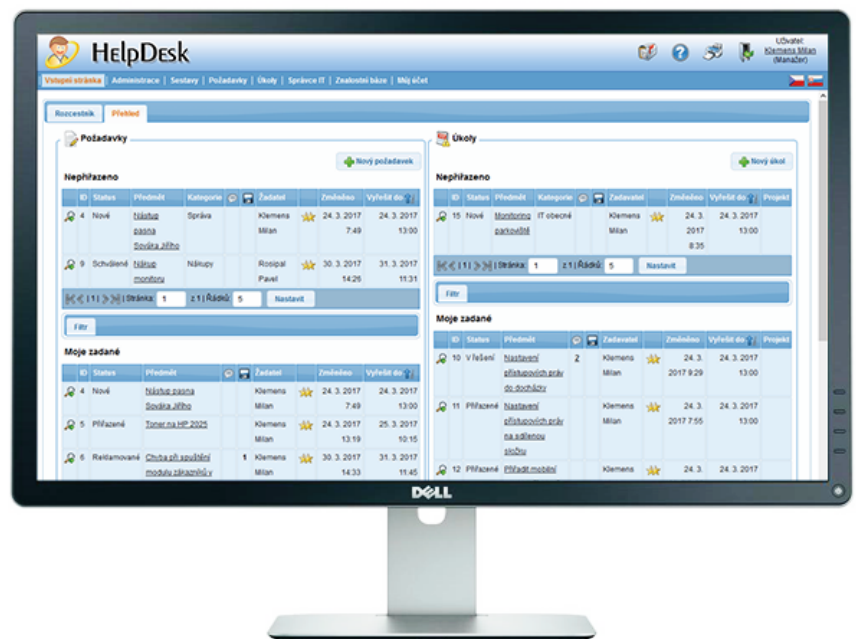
HelpDesk

Uživatel: Klemens Milan (Manažer)

Vstupní stránka | Administrace | Sestavy | Požadavky | Úkoly | Správce IT | Znalostní báze | Můj účet

Rozcestník | Přehled

Požadavky

Nový požadavek

Nepřiřazeno

| ID | Status | Předmět | Kategorie | | | Žadatel | | Změněno | Vyřešit do |
|---|---|---|---|---|---|---|---|---|---|
| 4 | Nové | Nástup pasna Sováka Jiřího | Správa | | | Klemens Milan | | 24. 3. 2017 7:49 | 24. 3. 2017 13:00 |
| 9 | Schválené | Nákup monitoru | Nákupy | | | Rosipal Pavel | | 30. 3. 2017 14:26 | 31. 3. 2017 11:31 |

| 1 | Stránka: 1 z 1 Řádků: 5 Nastavit

Filtr

Moje zadané

| ID | Status | Předmět | | | Žadatel | | Změněno | Vyřešit do |
|---|---|---|---|---|---|---|---|---|
| 4 | Nové | Nástup pasna Sováka Jiřího | | | Klemens Milan | | 24. 3. 2017 7:49 | 24. 3. 2017 13:00 |
| 5 | Přiřazené | Toner na HP 2025 | | | Klemens Milan | | 24. 3. 2017 13:19 | 25. 3. 2017 10:15 |
| 6 | Reklamované | Chyba při spuštění modulu zákazníků v | | 1 | Klemens Milan | | 30. 3. 2017 14:33 | 31. 3. 2017 11:45 |

Úkoly

Nový úkol

Nepřiřazeno

| ID | Status | Předmět | Kategorie | | | Zadavatel | | Změněno | Vyřešit do | Projekt |
|---|---|---|---|---|---|---|---|---|---|---|
| 15 | Nové | Monitoring parkoviště | IT obecné | | | Klemens Milan | | 24. 3. 2017 8:35 | 24. 3. 2017 13:00 | |

| 1 | Stránka: 1 z 1 Řádků: 5 Nastavit

Filtr

Moje zadané

| ID | Status | Předmět | | | Zadavatel | | Změněno | Vyřešit do | Projekt |
|---|---|---|---|---|---|---|---|---|---|
| 10 | V řešení | Nastavení přístupových práv do docházky | 2 | | Klemens Milan | | 24. 3. 2017 9:29 | 24. 3. 2017 13:00 | |
| 11 | Přiřazené | Nastavení přístupových práv na sdílenou složku | | | Klemens Milan | | 24. 3. 2017 7:55 | 24. 3. 2017 13:00 | |
| 12 | Přiřazené | Přiřadit mobilní | | | Klemens | | 24. 3. | 24. 3. 2017 | |

DELL